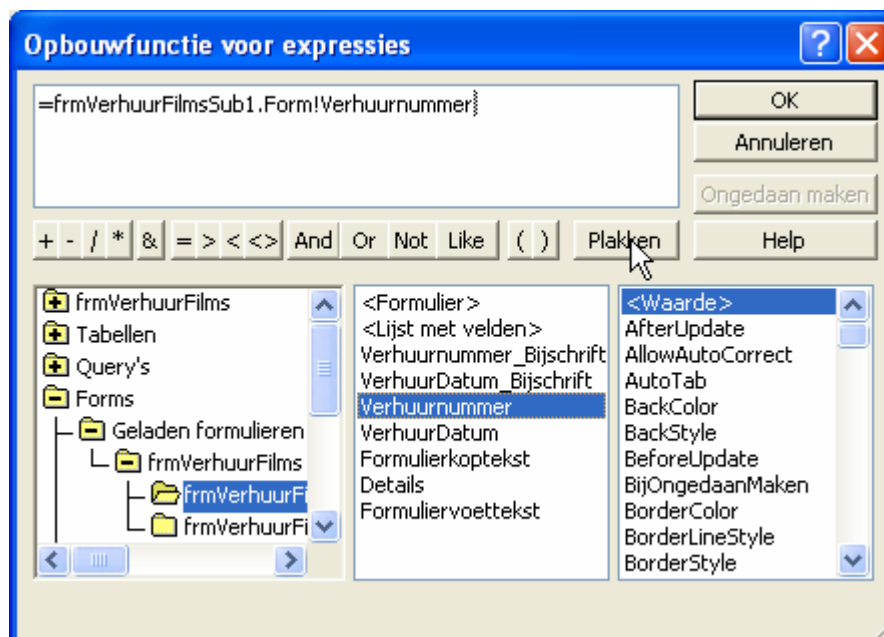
Opbouwfunctie voor expressies

=frmVerhuurFilmsSub1.Form!Verhuurnummer

OK
Annuleren
Ongedaan maken
Help

+ - / * & = > < <> And Or Not Like ( ) Plakken

frmVerhuurFilms
Tabellen
Query's
Forms
Geladen formulieren
frmVerhuurFilms
frmVerhuurFi
frmVerhuurFi

<Formulier>
<Lijst met velden>
Verhuurnummer_Bijschrift
VerhuurDatum_Bijschrift
Verhuurnummer
VerhuurDatum
Formulierkoptekst
Details
Formuliervoettekst

<Waarde>
AfterUpdate
AllowAutoCorrect
AutoTab
BackColor
BackStyle
BeforeUpdate
BijOngedaanMaken
BorderColor
BorderLineStyle
BorderStyle